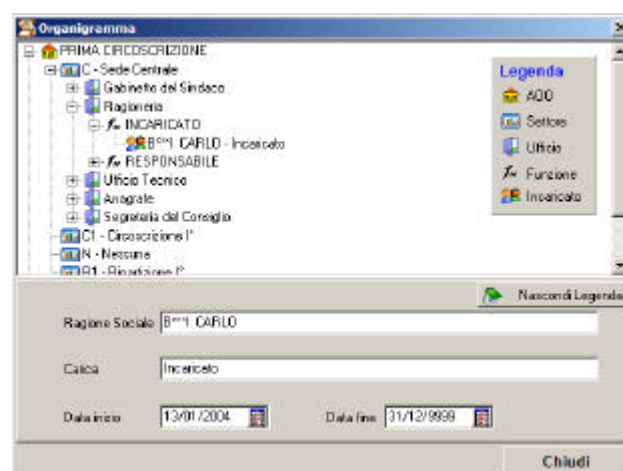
Organigramma

PRIMA CIRCOSCRIZIONE
C - Sede Centrale
Gabinetto del Sindaco
Ragioneria
INCARICATO
B***I CARLO - Incaricato
RESPONSABILE
Ufficio Tecnico
Anagrafe
Segreteria del Consiglio
C1 - Circoscrizione I°
N - Nessuna
R1 - Ripartizione I°

Legenda
AOO
Settore
Ufficio
Funzione
Incaricato

Nascondi Legenda

Ragione Sociale B***I CARLO

Carica Incaricato

Data inizio 13/01/2004 Data fine 31/12/9999

Chiudi